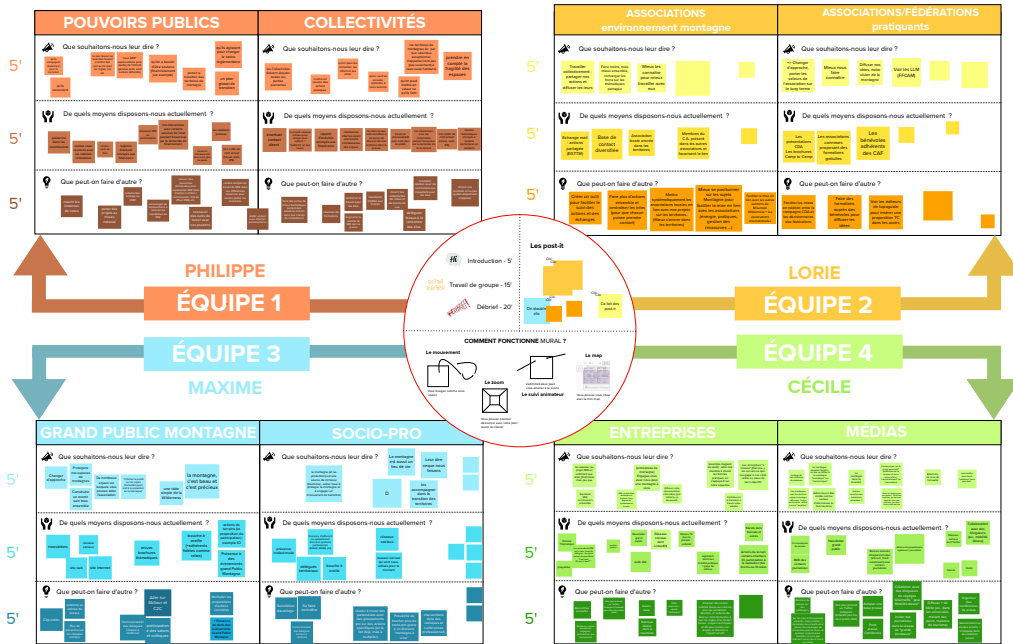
POUVOIRS PUBLICS

COLLECTIVITÉS

ASSOCIATIONS environnement montagne

ASSOCIATIONS/FÉDÉRATIONS pratiquants

5'

5'

5'

Que souhaitons-nous leur dire ?

De quels moyens disposons-nous actuellement ?

Que peut-on faire d'autre ?

Que souhaitons-nous leur dire ?

De quels moyens disposons-nous actuellement ?

Que peut-on faire d'autre ?

Que souhaitons-nous leur dire ?

Travailler collectivement - partager nos actions et diffuser les leurs

Faire moins, mais mieux s'accorder, converger les forces sur les thématiques partagées

Mieux se connaître pour mieux travailler ensemble

De quels moyens disposons-nous actuellement ?

Echange mail acteurs partagés (RSTRN)

Base de contact diversifiée

Associations locales avec dans les territoires

Membres du C.A. présent dans les autres associations et travaillant la lien

Que peut-on faire d'autre ?

Que souhaitons-nous leur dire ?

Changer d'approche: partez les valeurs de l'association sur le long terme

Mieux nous faire connaître

Diffuser nos idées, notre vision de la montagne

Voir les LUM (FFCAM)

De quels moyens disposons-nous actuellement ?

Les bénévoles adhérents des CAF

Que peut-on faire d'autre ?

PHILIPPE

ÉQUIPE 1

ÉQUIPE 3

MAXIME

LORIE

ÉQUIPE 2

ÉQUIPE 4

CÉCILE

Introduction - 5'

Travail de groupe - 15'

Débrief - 20'

Les post-it

COMMENT FONCTIONNE MURAL ?

Le mouvement

Le zoom

Le suivi animateur

La map

GRAND PUBLIC MONTAGNE

SOCIO-PRO

ENTREPRISES

MÉDIAS

5'

5'

5'

Que souhaitons-nous leur dire ?

la montagne, c'est beau et c'est précieux

une table simple de la Wilderness

De quels moyens disposons-nous actuellement ?

Que peut-on faire d'autre ?

Que souhaitons-nous leur dire ?

Leur dire ce que nous faisons

De quels moyens disposons-nous actuellement ?

Que peut-on faire d'autre ?

Que souhaitons-nous leur dire ?

De quels moyens disposons-nous actuellement ?

Que peut-on faire d'autre ?

Que souhaitons-nous leur dire ?

De quels moyens disposons-nous actuellement ?

Que peut-on faire d'autre ?